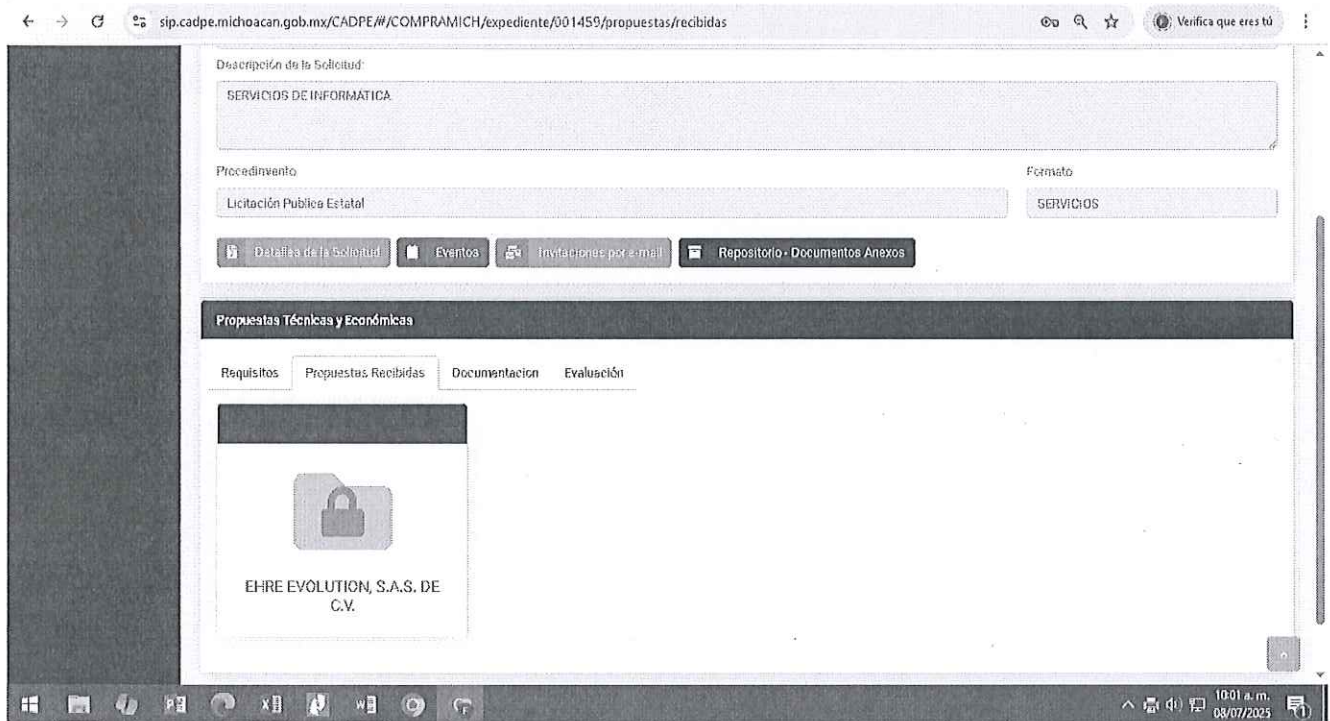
sip.cadpe.michoacan.gob.mx/CADPE/#/COMPRAMICH/expediente/001459/propuestas/recibidas

Verifica que eres tú

Descripción de la Solicitud:

SERVICIOS DE INFORMÁTICA

Procedimiento

Licitación Publica Estatal

Formato

SERVICIOS

Detalles de la Solicitud

Eventos

Invitaciones por e-mail

Repositorio - Documentos Anexos

Propuestas Técnicas y Económicas

Requisitos

Propuestas Recibidas

Documentacion

Evaluación

EHRE EVOLUTION, S.A.S. DE C.V.

10:01 a. m.
08/07/2025